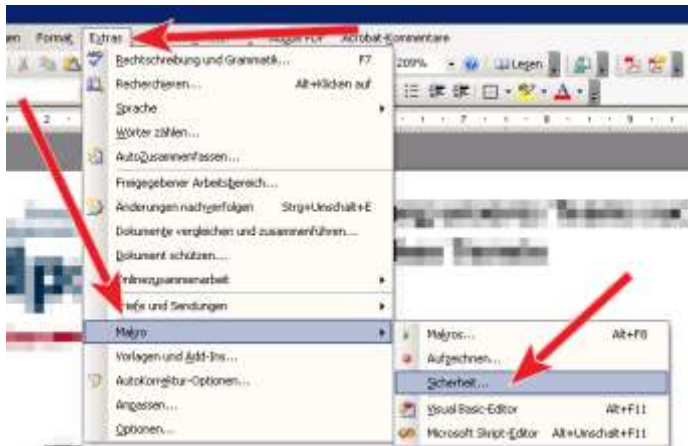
en Format Extras Adobe PDF Acrobat-Kommentare

209% Lesen

Rechtschreibung und Grammatik... F7
Recherchieren... Alt+Klicken auf
Sprache
Wörter zählen...
AutoZusammenfassen...
Freigegebener Arbeitsbereich...
Änderungen nachverfolgen Strg+Umschalt+E
Dokumente vergleichen und zusammenführen...
Dokument schützen...
Onlinezusammenarbeit
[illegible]efe und Sendungen
Makro
Vorlagen und Add-Ins...
AutoKorrektur-Optionen...
Anpassen...
Optionen...

Makros... Alt+F8
Aufzeichnen...
Sicherheit...
Visual Basic-Editor Alt+F11
Microsoft Skript-Editor Alt+Umschalt+F11